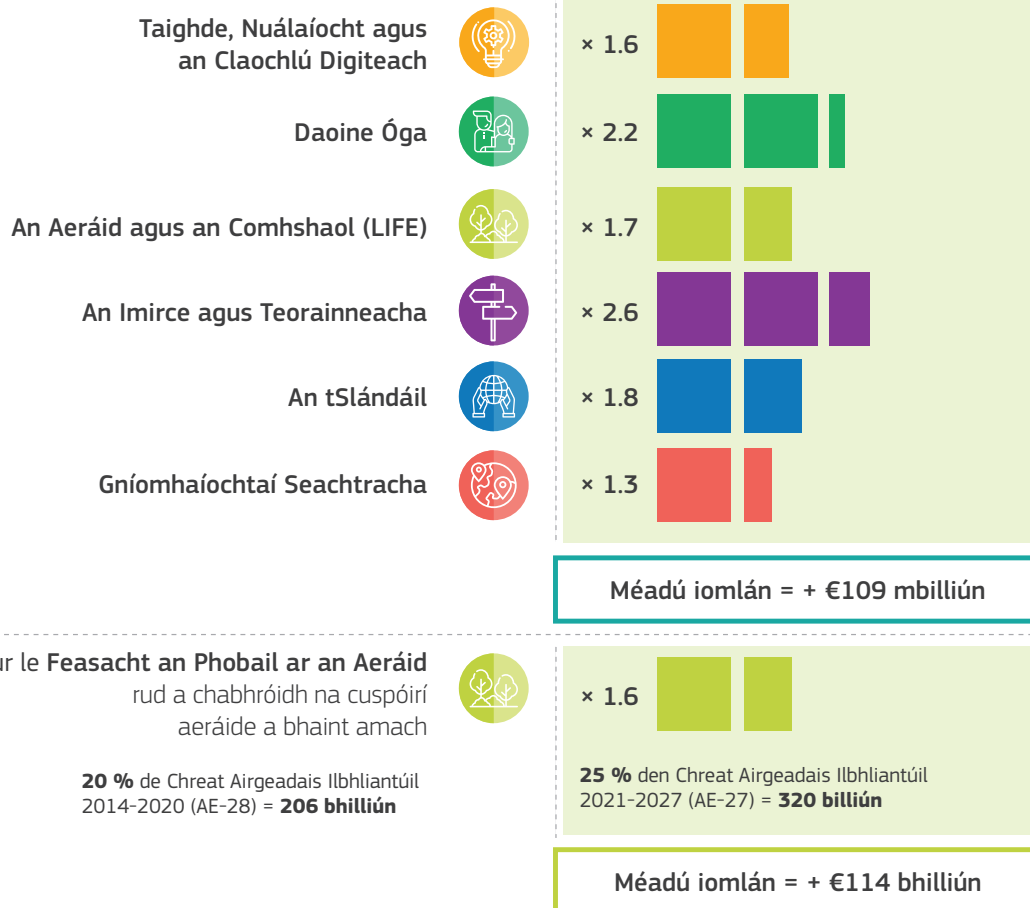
Taighde, Nuálaíocht agus an Claochlú Digiteach

× 1.6

Daoine Óga

× 2.2

An Aeráid agus an Comhshaol (LIFE)

× 1.7

An Imirce agus Teorainneacha

× 2.6

An tSlándáil

× 1.8

Gníomhaíochtaí Seachtracha

× 1.3

Méadú iomlán = + €109 mbilliún

ur le Feasacht an Phobail ar an Aeráid rud a chabhróidh na cuspóirí aeráide a bhaint amach

20 % de Chreat Airgeadais Ilbhliantúil 2014-2020 (AE-28) = 206 bhilliún

× 1.6

25 % den Chreat Airgeadais Ilbhliantúil 2021-2027 (AE-27) = 320 billiún

Méadú iomlán = + €114 bhilliún